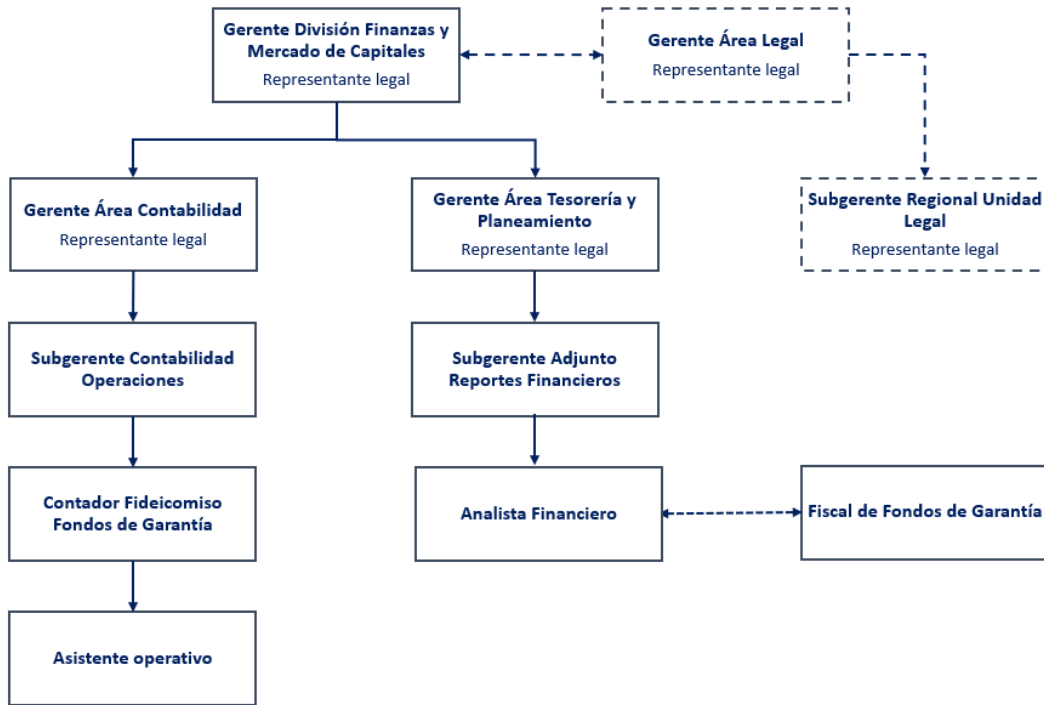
Gerente División Finanzas y Mercado de Capitales
Representante legal

Gerente Área Legal
Representante legal

Gerente Área Contabilidad
Representante legal

Gerente Área Tesorería y Planeamiento
Representante legal

Subgerente Regional Unidad Legal
Representante legal

Subgerente Contabilidad Operaciones

Subgerente Adjunto Reportes Financieros

Contador Fideicomiso Fondos de Garantía

Analista Financiero

Fiscal de Fondos de Garantía

Asistente operativo